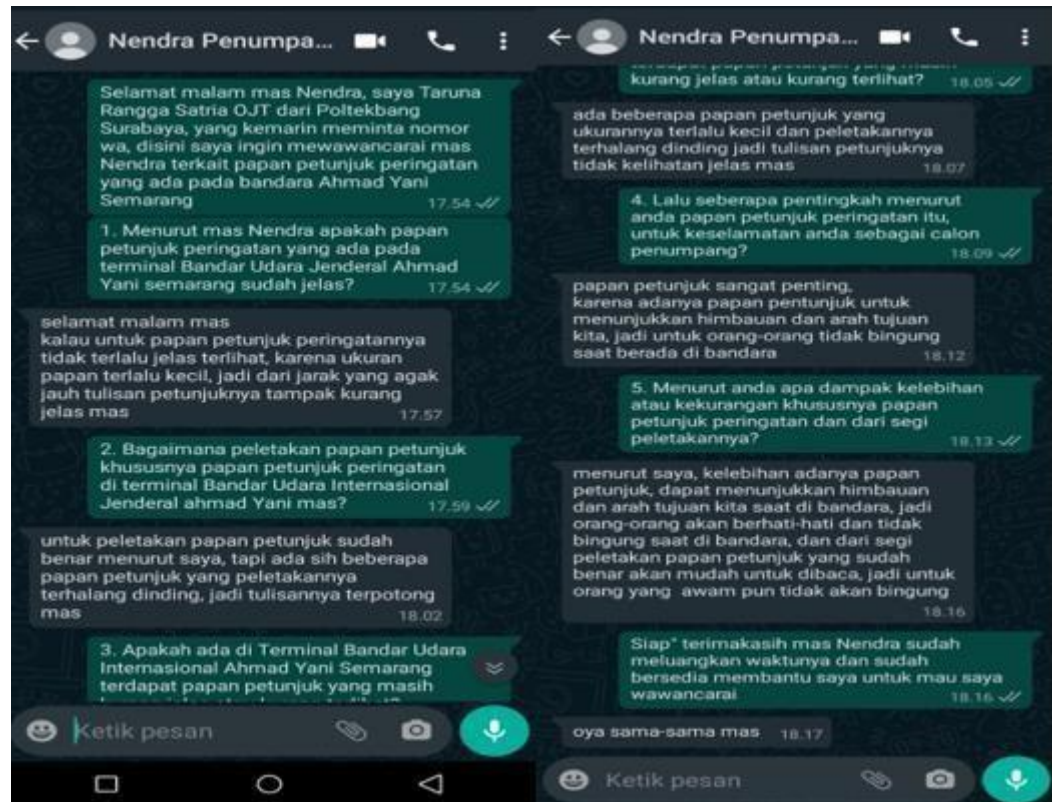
Nendra Penumpa...

Selamat malam mas Nendra, saya Taruna Rangga Satria OJT dari Poltekbang Surabaya, yang kemarin meminta nomor wa, disini saya ingin mewawancarai mas Nendra terkait papan petunjuk peringatan yang ada pada bandara Ahmad Yani Semarang 17.54

1. Menurut mas Nendra apakah papan petunjuk peringatan yang ada pada terminal Bandar Udara Jenderal Ahmad Yani semarang sudah jelas? 17.54

selamat malam mas
kalau untuk papan petunjuk peringatannya tidak terlalu jelas terlihat, karena ukuran papan terlalu kecil, jadi dari jarak yang agak jauh tulisan petunjuknya tampak kurang jelas mas 17.57

2. Bagaimana peletakan papan petunjuk khususnya papan petunjuk peringatan di terminal Bandar Udara Internasional Jenderal ahmad Yani mas? 17.59

untuk peletakan papan petunjuk sudah benar menurut saya, tapi ada sih beberapa papan petunjuk yang peletakannya terhalang dinding, jadi tulisannya terpotong mas 18.02

3. Apakah ada di Terminal Bandar Udara Internasional Ahmad Yani Semarang terdapat papan petunjuk yang masih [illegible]

Ketik pesan

Nendra Penumpa...

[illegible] kurang jelas atau kurang terlihat? 18.05

ada beberapa papan petunjuk yang ukurannya terlalu kecil dan peletakannya terhalang dinding jadi tulisan petunjuknya tidak kelihatan jelas mas 18.07

4. Lalu seberapa pentingkah menurut anda papan petunjuk peringatan itu, untuk keselamatan anda sebagai calon penumpang? 18.09

papan petunjuk sangat penting, karena adanya papan pentunjuk untuk menunjukkan himbauan dan arah tujuan kita, jadi untuk orang-orang tidak bingung saat berada di bandara 18.12

5. Menurut anda apa dampak kelebihan atau kekurangan khususnya papan petunjuk peringatan dan dari segi peletakannya? 18.13

menurut saya, kelebihan adanya papan petunjuk, dapat menunjukkan himbauan dan arah tujuan kita saat di bandara, jadi orang-orang akan berhati-hati dan tidak bingung saat di bandara, dan dari segi peletakan papan petunjuk yang sudah benar akan mudah untuk dibaca, jadi untuk orang yang awam pun tidak akan bingung 18.16

Siap" terimakasih mas Nendra sudah meluangkan waktunya dan sudah bersedia membantu saya untuk mau saya wawancarai 18.16

oya sama-sama mas 18.17

Ketik pesan